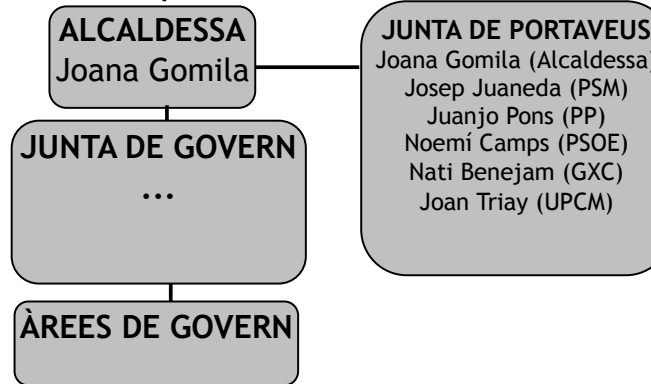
ALCALDESSA
Joana Gomila

JUNTA DE GOVERN
...

ÀREES DE GOVERN

JUNTA DE PORTAVEUS
Joana Gomila (Alcaldessa)
Josep Juaneda (PSM)
Juanjo Pons (PP)
Noemí Camps (PSOE)
Nati Benejam (GXC)
Joan Triay (UPCM)